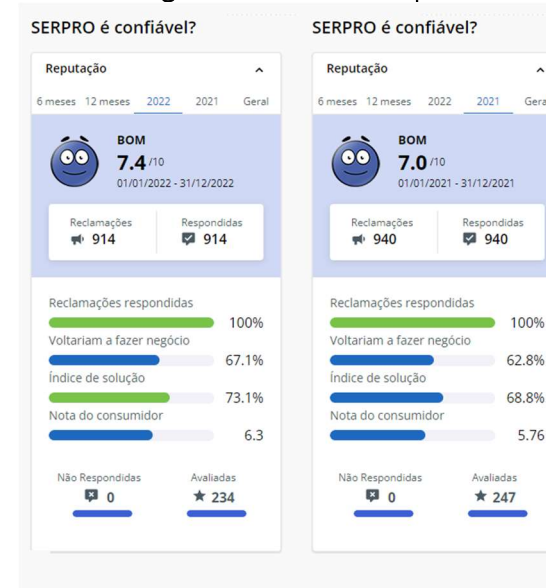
SERPRO é confiável?

Reputação

6 meses 12 meses 2022 2021 Geral

BOM
7.4 /10
01/01/2022 - 31/12/2022

Reclamações 914
Respondidas 914

Reclamações respondidas 100%
Voltariam a fazer negócio 67.1%
Índice de solução 73.1%
Nota do consumidor 6.3

Não Respondidas 0
Avaliadas 234

SERPRO é confiável?

Reputação

6 meses 12 meses 2022 2021 Gera

BOM
7.0 /10
01/01/2021 - 31/12/2021

Reclamações 940
Respondidas 940

Reclamações respondidas 100%
Voltariam a fazer negócio 62.8%
Índice de solução 68.8%
Nota do consumidor 5.76

Não Respondidas 0
Avaliadas 247